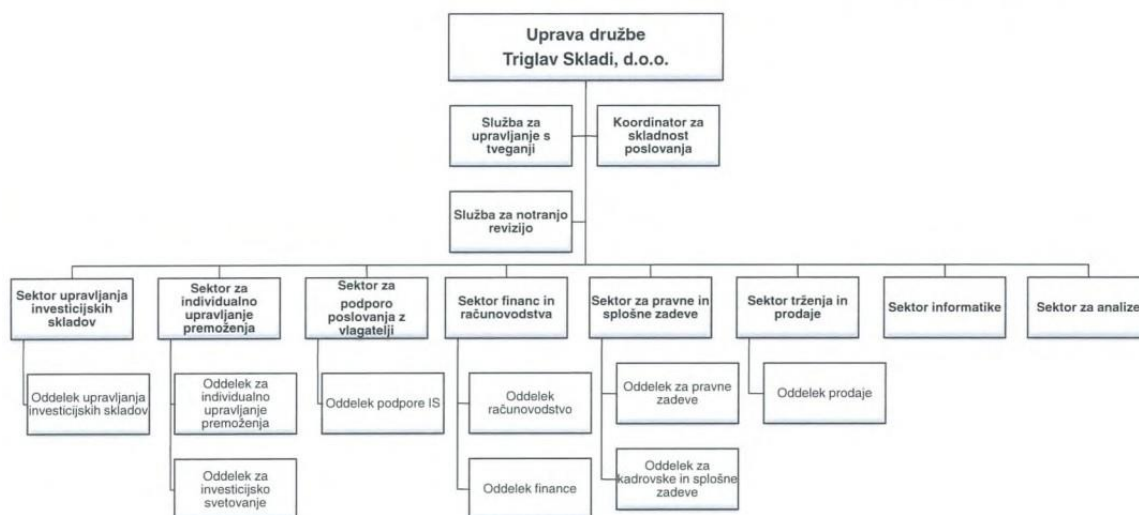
Uprava družbe
Triglav Skladi, d.o.o.

Služba za upravljanje s tveganji

Koordinator za skladnost poslovanja

Služba za notranjo revizijo

Sektor upravljanja investicijskih skladov

Oddelek upravljanja investicijskih skladov

Sektor za individualno upravljanje premoženja

Oddelek za individualno upravljanje premoženja

Oddelek za investicijsko svetovanje

Sektor za podporo poslovanja z vlagatelji

Oddelek podpore IS

Sektor financ in računovodstva

Oddelek računovodstvo

Oddelek finance

Sektor za pravne in splošne zadeve

Oddelek za pravne zadeve

Oddelek za kadrovske in splošne zadeve

Sektor trženja in prodaje

Oddelek prodaje

Sektor informatike

Sektor za analize